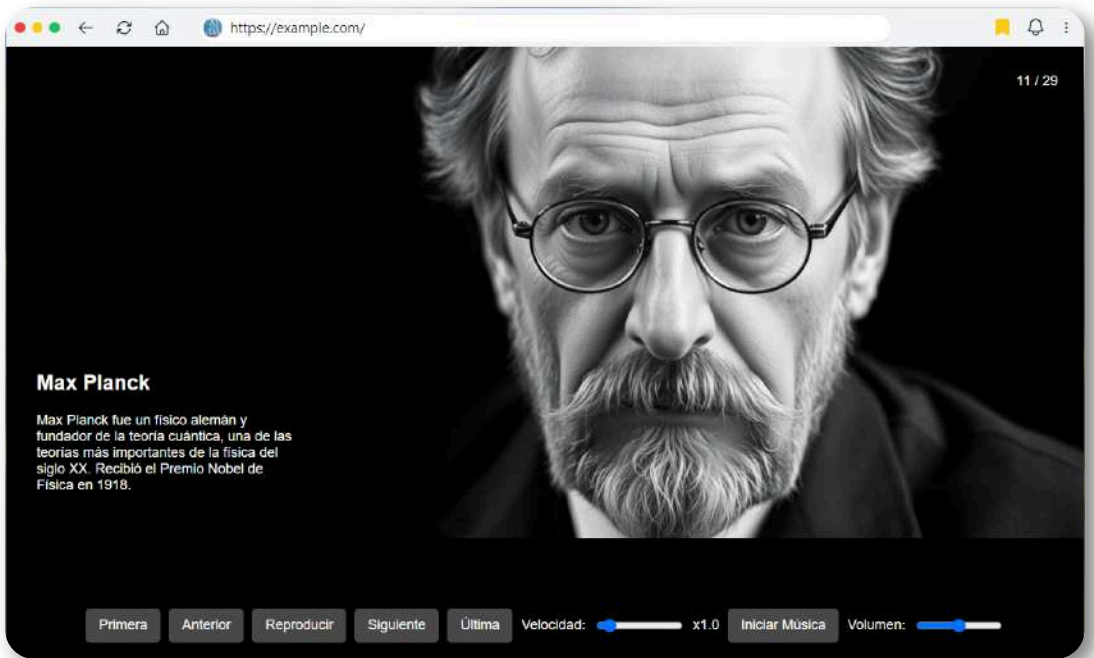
https://example.com/

11 / 29

Max Planck

Max Planck fue un físico alemán y fundador de la teoría cuántica, una de las teorías más importantes de la física del siglo XX. Recibió el Premio Nobel de Física en 1918.

Primera Anterior Reproducir Siguiente Última Velocidad: x1.0 Iniciar Música Volumen: